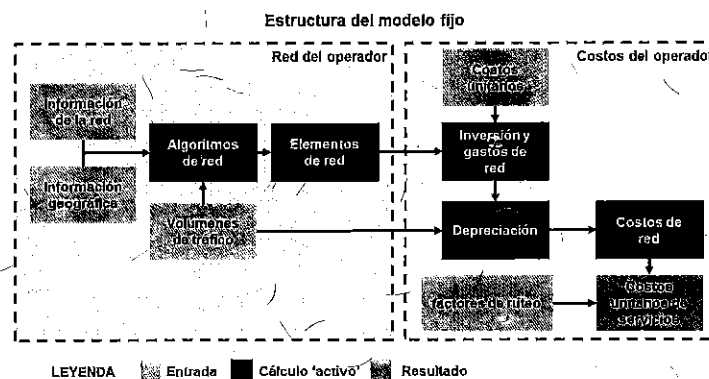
Estructura del modelo fijo

Red del operador

Información de la red

Información geográfica

Algoritmos de red

Elementos de red

Volúmenes de tráfico

Costos del operador

Costos unitarios

Inversión y gastos de red

Depreciación

Costos de red

Factores de ruteo

Costos unitarios de servicios

LEYENDA Entrada Cálculo 'activo' Resultado